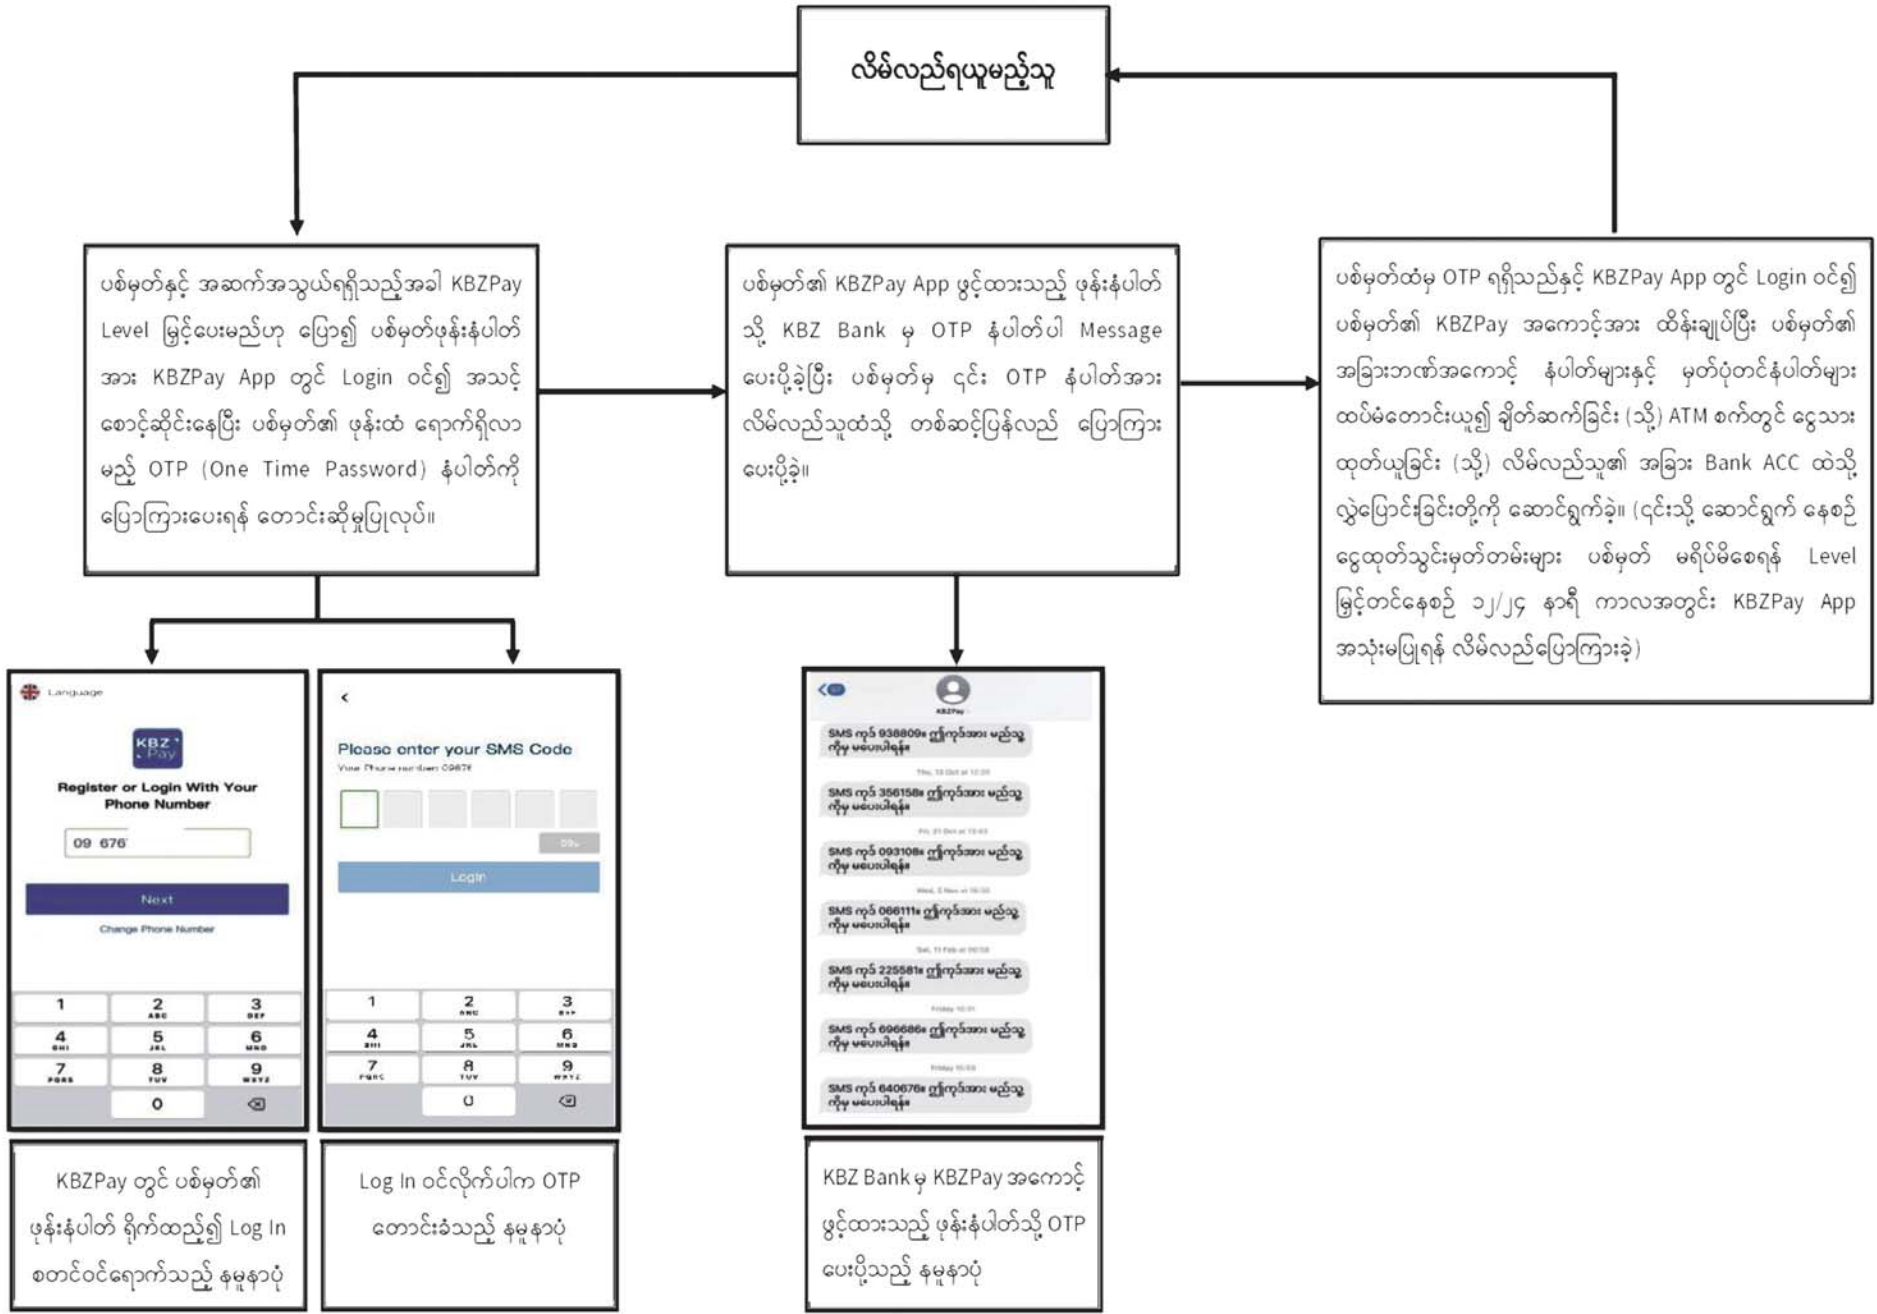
လိမ်လည်ရယူမည့်သူ

ပစ်မှတ်နှင့် အဆက်အသွယ်ရရှိသည့်အခါ KBZPay Level မြှင့်ပေးမည်ဟု ပြော၍ ပစ်မှတ်ဖုန်းနံပါတ်အား KBZPay App တွင် Login ဝင်၍ အသင့်စောင့်ဆိုင်းနေပြီး ပစ်မှတ်၏ ဖုန်းထံ ရောက်ရှိလာမည့် OTP (One Time Password) နံပါတ်ကို ပြောကြားပေးရန် တောင်းဆိုမှုပြုလုပ်။

ပစ်မှတ်၏ KBZPay App ဖွင့်ထားသည့် ဖုန်းနံပါတ်သို့ KBZ Bank မှ OTP နံပါတ်ပါ Message ပေးပို့ခဲ့ပြီး ပစ်မှတ်မှ ၎င်း OTP နံပါတ်အား လိမ်လည်သူထံသို့ တစ်ဆင့်ပြန်လည် ပြောကြားပေးပို့ခဲ့။

ပစ်မှတ်ထံမှ OTP ရရှိသည်နှင့် KBZPay App တွင် Login ဝင်၍ ပစ်မှတ်၏ KBZPay အကောင့်အား ထိန်းချုပ်ပြီး ပစ်မှတ်၏ အခြားဘဏ်အကောင့် နံပါတ်များနှင့် မှတ်ပုံတင်နံပါတ်များ ထပ်မံတောင်းယူ၍ ချိတ်ဆက်ခြင်း (သို့) ATM စက်တွင် ငွေသား ထုတ်ယူခြင်း (သို့) လိမ်လည်သူ၏ အခြား Bank ACC ထဲသို့ လွှဲပြောင်းခြင်းတို့ကို ဆောင်ရွက်ခဲ့။ (၎င်းသို့ ဆောင်ရွက် နေစဉ် ငွေထုတ်သွင်းမှတ်တမ်းများ ပစ်မှတ် မရိပ်မိစေရန် Level မြှင့်တင်နေစဉ် ၁၂/၂၄ နာရီ ကာလအတွင်း KBZPay App အသုံးမပြုရန် လိမ်လည်ပြောကြားခဲ့)

Language
KBZ Pay
Register or Login With Your Phone Number
09 676
Next
Change Phone Number
1 2 3 4 5 6 7 8 9 0

<
Please enter your SMS Code
Your Phone number 0967
Login
1 2 3 4 5 6 7 8 9 0

KBZPay
SMS ကုဒ် 938809။ ဤကုဒ်အား မည်သူ့ကိုမှ မပေးပါနှင့်
SMS ကုဒ် 356158။ ဤကုဒ်အား မည်သူ့ကိုမှ မပေးပါနှင့်
SMS ကုဒ် 093108။ ဤကုဒ်အား မည်သူ့ကိုမှ မပေးပါနှင့်
SMS ကုဒ် 066111။ ဤကုဒ်အား မည်သူ့ကိုမှ မပေးပါနှင့်
SMS ကုဒ် 225581။ ဤကုဒ်အား မည်သူ့ကိုမှ မပေးပါနှင့်
SMS ကုဒ် 696686။ ဤကုဒ်အား မည်သူ့ကိုမှ မပေးပါနှင့်
SMS ကုဒ် 640676။ ဤကုဒ်အား မည်သူ့ကိုမှ မပေးပါနှင့်

KBZPay တွင် ပစ်မှတ်၏ ဖုန်းနံပါတ် ရိုက်ထည့်၍ Log In စတင်ဝင်ရောက်သည့် နမူနာပုံ

Log In ဝင်လိုက်ပါက OTP တောင်းခံသည့် နမူနာပုံ

KBZ Bank မှ KBZPay အကောင့်ဖွင့်ထားသည့် ဖုန်းနံပါတ်သို့ OTP ပေးပို့သည့် နမူနာပုံ